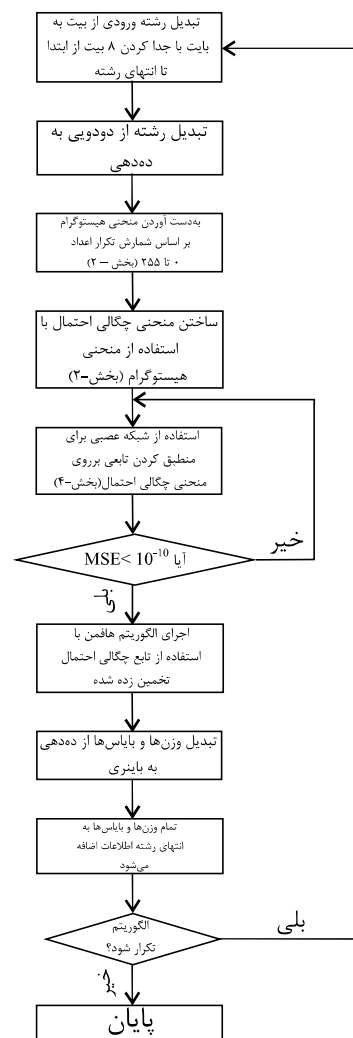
تبدیل رشته ورودی از بیت به بایت با جدا کردن ۸ بیت از ابتدا تا انتهای رشته

تبدیل رشته از دودویی به ده‌دهی

به‌دست آوردن منحنی هیستوگرام بر اساس شمارش تکرار اعداد ۰ تا ۲۵۵ (بخش – ۲)

ساختن منحنی چگالی احتمال با استفاده از منحنی هیستوگرام (بخش-۲)

استفاده از شبکه عصبی برای منطبق کردن تابعی برروی منحنی چگالی احتمال(بخش-۴)

آیا $MSE< 10^{-10}$

خیر

بلی

اجرای الگوریتم هافمن با استفاده از تابع چگالی احتمال تخمین زده شده

تبدیل وزن‌ها و بایاس‌ها از ده‌دهی به باینری

تمام وزن‌ها و بایاس‌ها به انتهای رشته اطلاعات اضافه می‌شود

الگوریتم تکرار شود؟

بلی

خیر

پایان